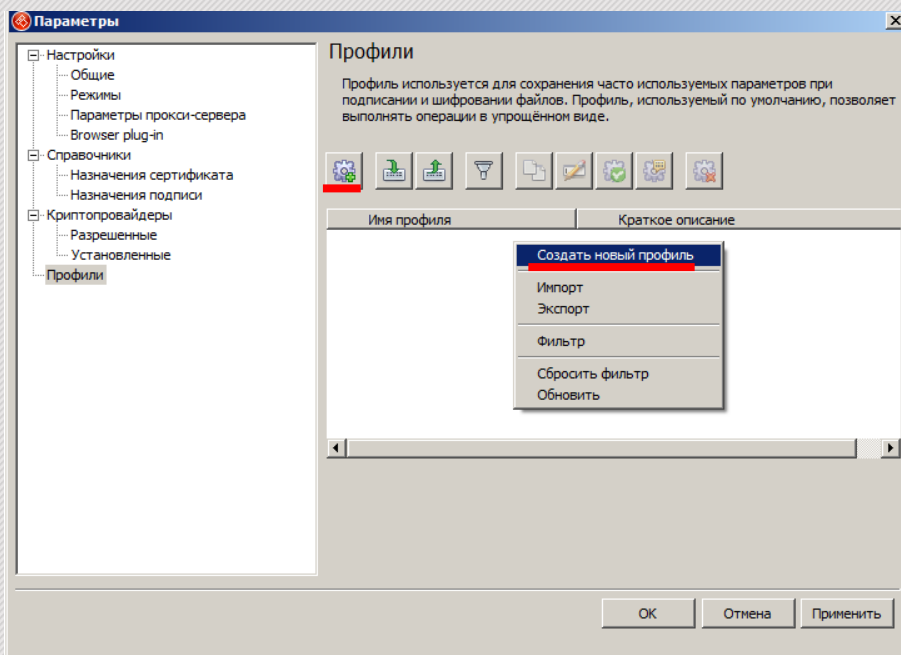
Параметры

Настройки
Общие
Режимы
Параметры прокси-сервера
Browser plug-in
Справочники
Назначения сертификата
Назначения подписи
Криптопровайдеры
Разрешенные
Установленные
Профили

Профили

Профиль используется для сохранения часто используемых параметров при подписании и шифровании файлов. Профиль, используемый по умолчанию, позволяет выполнять операции в упрощённом виде.

| Имя профиля | Краткое описание |
|---|---|

Создать новый профиль
Импорт
Экспорт
Фильтр
Сбросить фильтр
Обновить

OK
Отмена
Применить